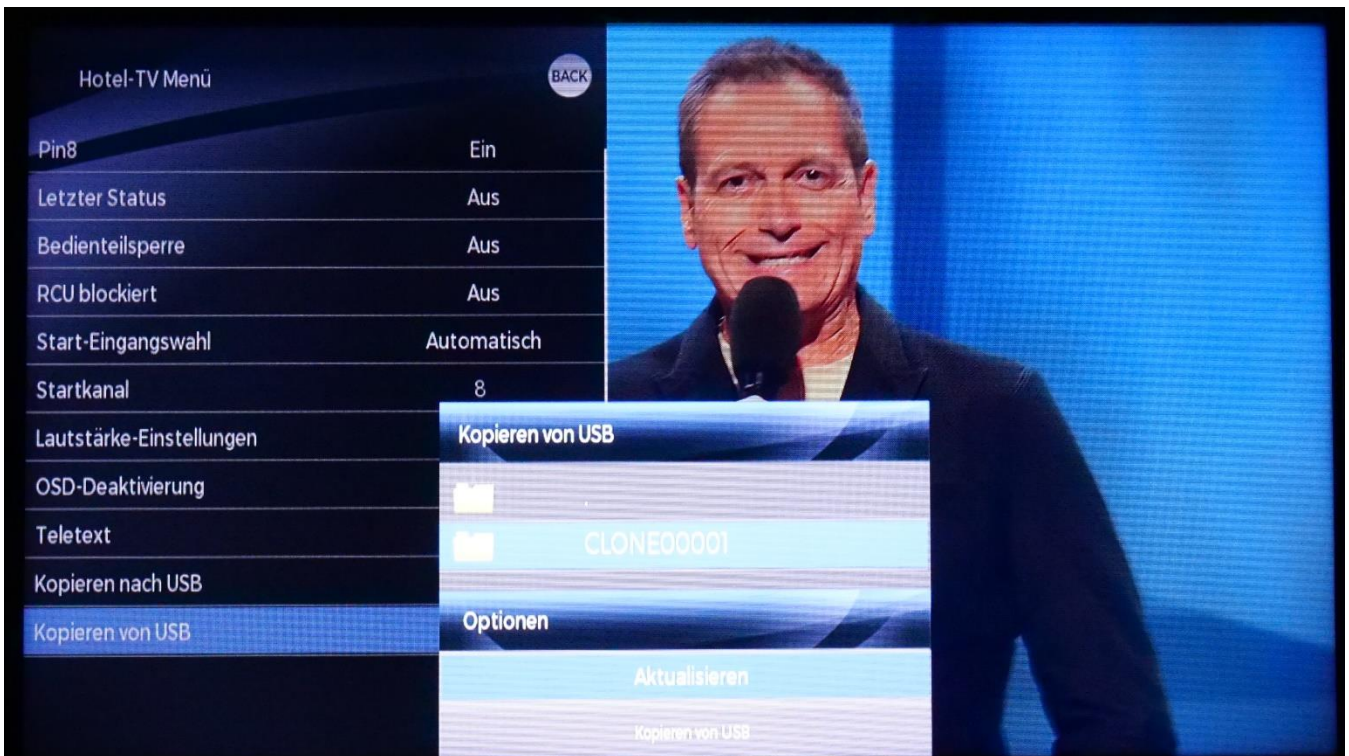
Hotel-TV Menü

BACK

| | |
|---|---|
| Pin8 | Ein |
| Letzter Status | Aus |
| Bedienteilsperre | Aus |
| RCU blockiert | Aus |
| Start-Eingangswahl | Automatisch |
| Startkanal | 8 |
| Lautstärke-Einstellungen | |
| OSD-Deaktivierung | |
| Teletext | |
| Kopieren nach USB | |
| Kopieren von USB | |

Kopieren von USB

.

CLONE00001

Optionen

Aktualisieren

Kopieren von USB